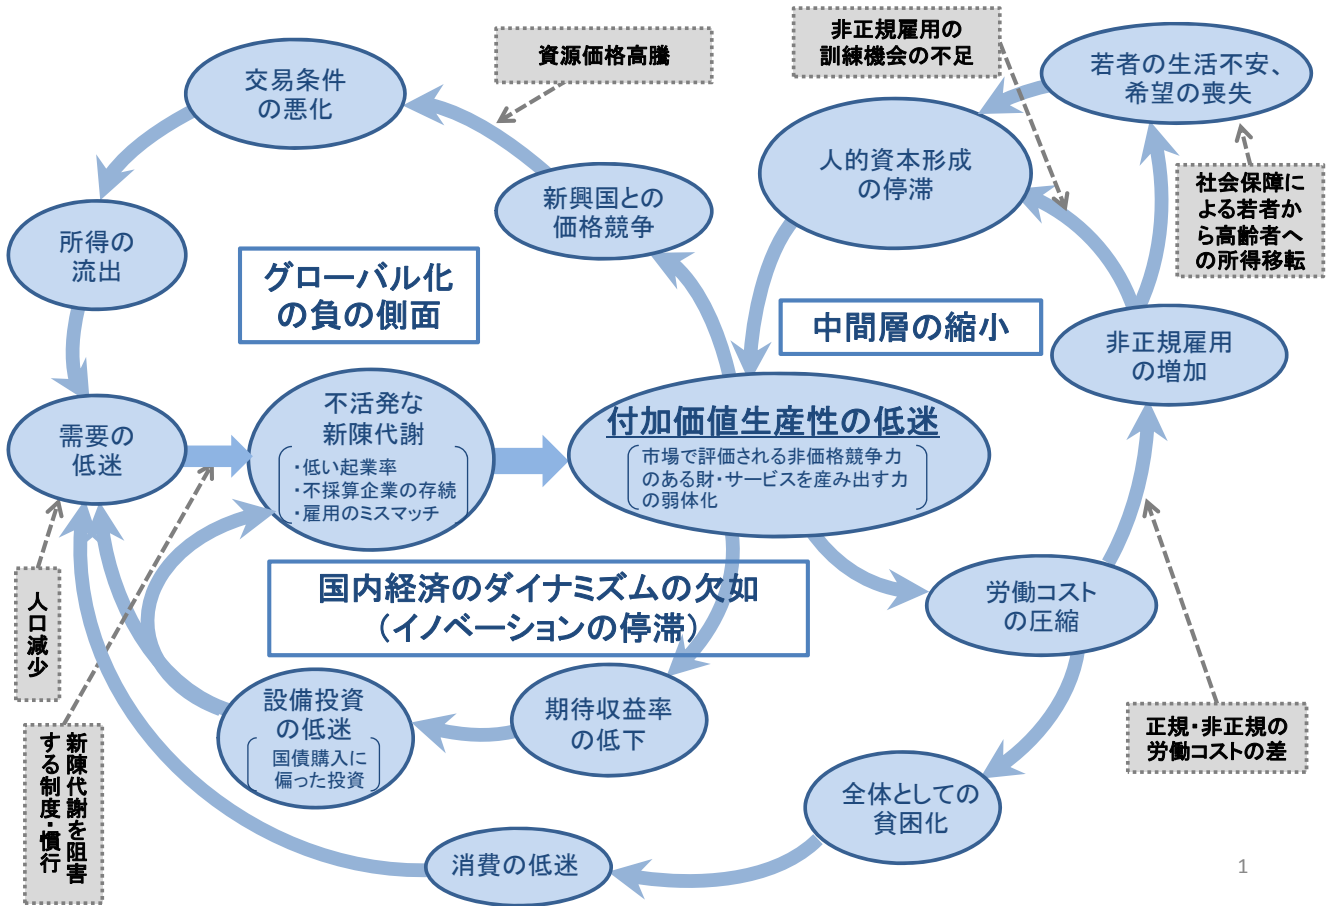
交易条件の悪化

資源価格高騰

非正規雇用の訓練機会の不足

若者の生活不安、希望の喪失

所得の流出

新興国との価格競争

人的資本形成の停滞

社会保障による若者から高齢者への所得移転

グローバル化の負の側面

中間層の縮小

非正規雇用の増加

需要の低迷

不活発な新陳代謝
・低い起業率
・不採算企業の存続
・雇用のミスマッチ

付加価値生産性の低迷
市場で評価される非価格競争力のある財・サービスを産み出す力の弱体化

国内経済のダイナミズムの欠如
（イノベーションの停滞）

労働コストの圧縮

人口減少

設備投資の低迷
国債購入に偏った投資

期待収益率の低下

正規・非正規の労働コストの差

新陳代謝を阻害する制度・慣行

全体としての貧困化

消費の低迷

1